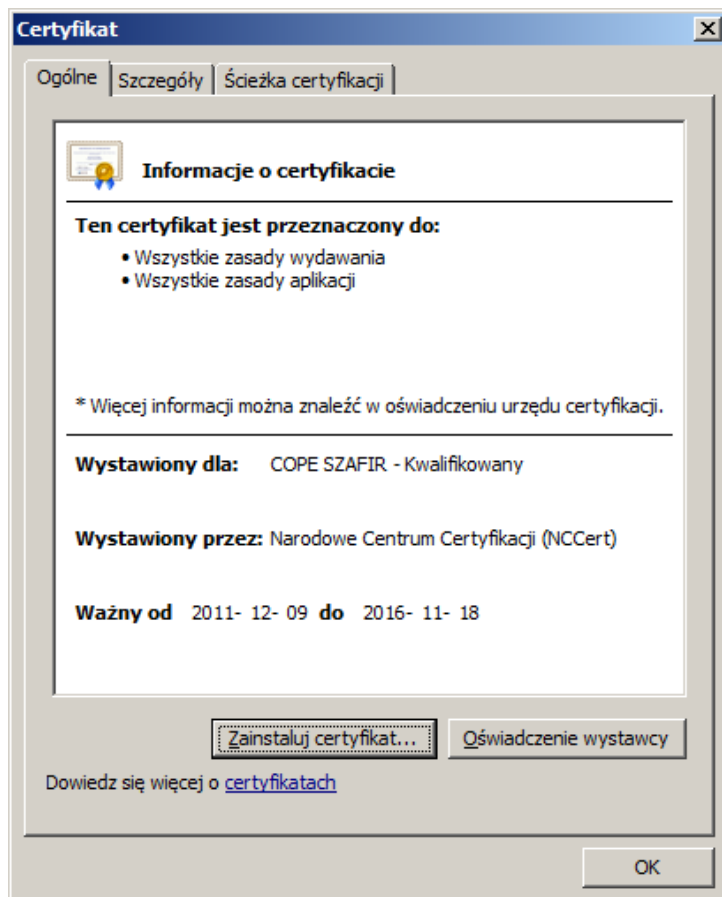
Certyfikat

Ogólne | Szczegóły | Ścieżka certyfikacji

Informacje o certyfikacie

Ten certyfikat jest przeznaczony do:
• Wszystkie zasady wydawania
• Wszystkie zasady aplikacji

* Więcej informacji można znaleźć w oświadczeniu urzędu certyfikacji.

Wystawiony dla: COPE SZAFIR - Kwalifikowany

Wystawiony przez: Narodowe Centrum Certyfikacji (NCCert)

Ważny od 2011- 12- 09 do 2016- 11- 18

Zainstaluj certyfikat... | Oświadczenie wystawcy

Dowiedz się więcej o certyfikatach

OK